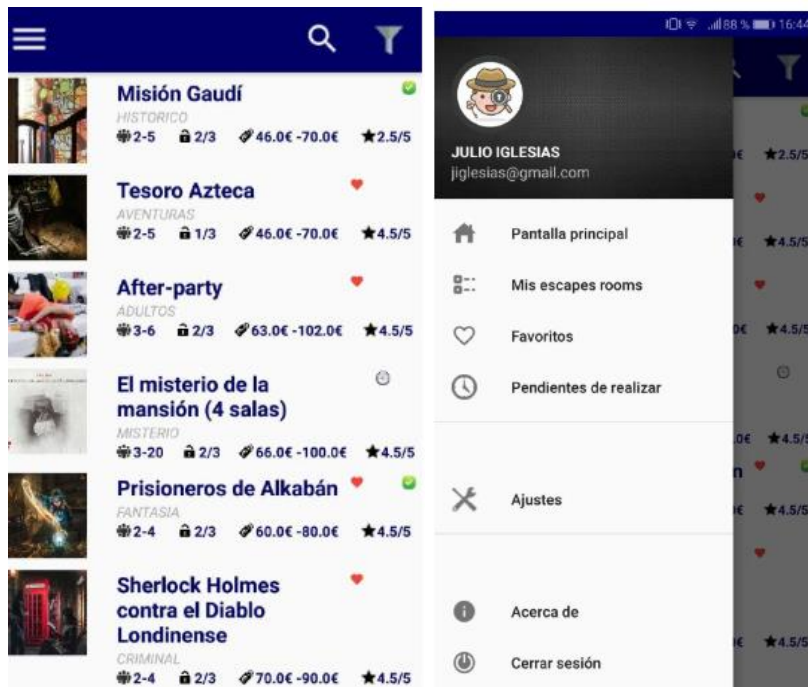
Misión Gaudí
HISTORICO
2-5 2/3 46.0€ -70.0€ ★2.5/5

Tesoro Azteca
AVENTURAS
2-5 1/3 46.0€ -70.0€ ★4.5/5

After-party
ADULTOS
3-6 2/3 63.0€ -102.0€ ★4.5/5

El misterio de la mansión (4 salas)
MISTERIO
3-20 2/3 66.0€ -100.0€ ★4.5/5

Prisioneros de Alkabán
FANTASIA
2-4 2/3 60.0€ -80.0€ ★4.5/5

Sherlock Holmes contra el Diablo Londinense
CRIMINAL
2-4 2/3 70.0€ -90.0€ ★4.5/5

88 % 16:44
JULIO IGLESIAS
jiglesias@gmail.com
Pantalla principal
Mis escapes rooms
Favoritos
Pendientes de realizar
Ajustes
Acerca de
Cerrar sesión